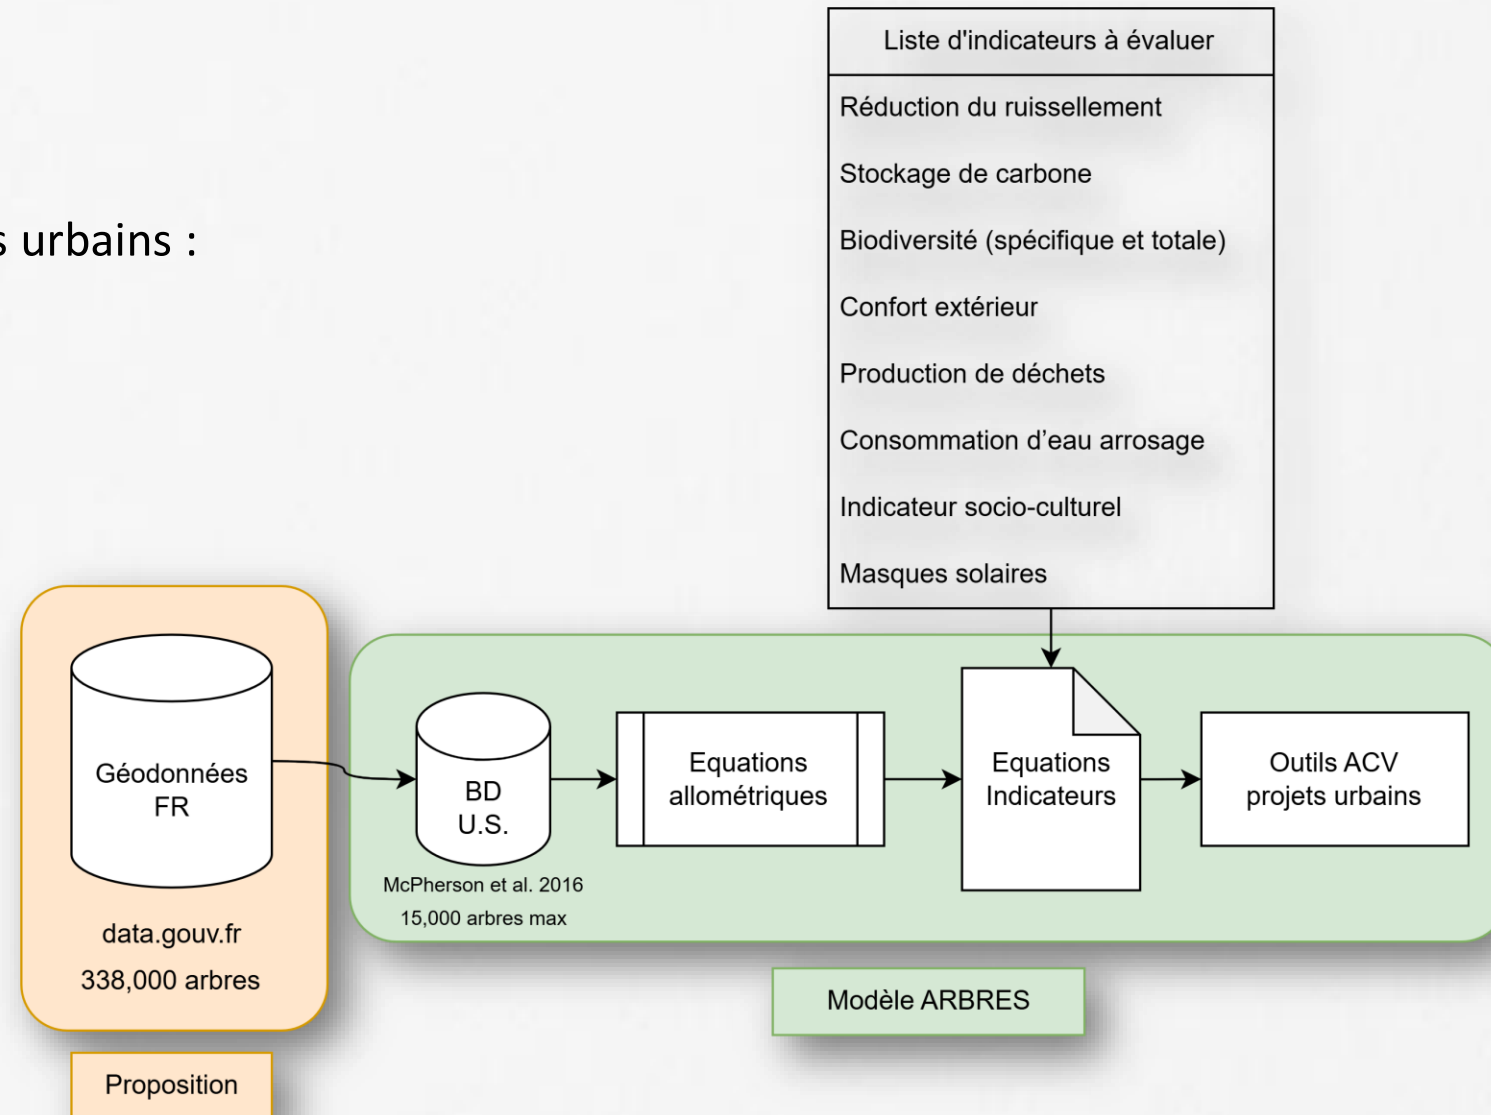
s urbains :

Liste d'indicateurs à évaluer

Réduction du ruissellement

Stockage de carbone

Biodiversité (spécifique et totale)

Confort extérieur

Production de déchets

Consommation d'eau arrosage

Indicateur socio-culturel

Masques solaires

Géodonnées FR

data.gouv.fr

338,000 arbres

Proposition

BD U.S.

McPherson et al. 2016

15,000 arbres max

Equations allométriques

Equations Indicateurs

Outils ACV projets urbains

Modèle ARBRES